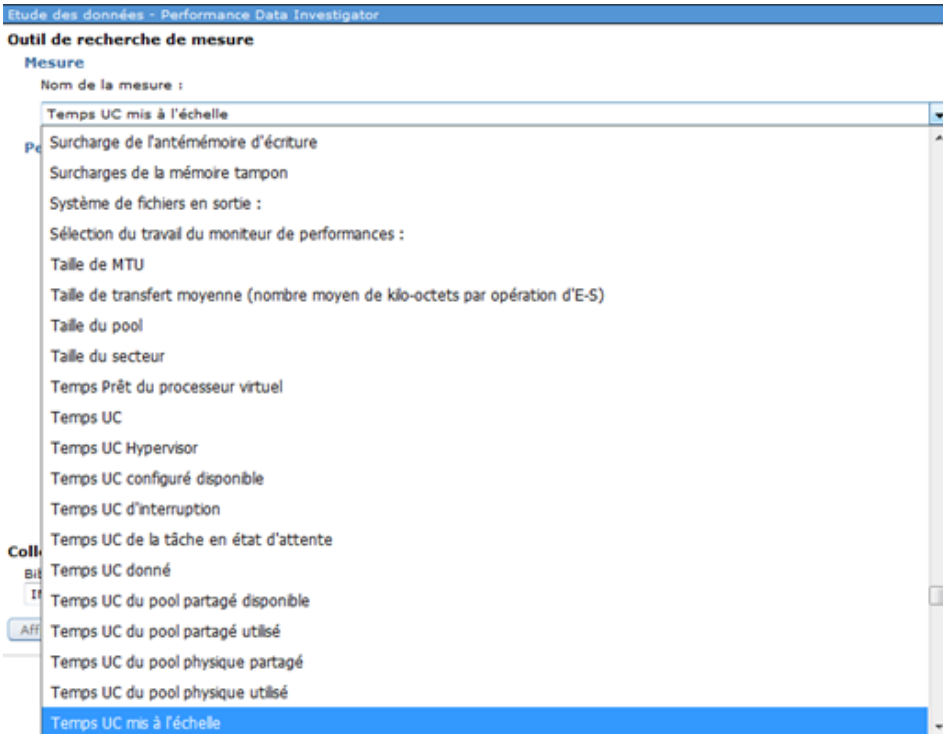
Etude des données - Performance Data Investigator

Outil de recherche de mesure

Mesure

Nom de la mesure :

Temps UC mis à l'échelle

Pe

Coll

Bit

II

Aff

Surcharge de l'antémémoire d'écriture
Surcharges de la mémoire tampon
Système de fichiers en sortie :
Sélection du travail du moniteur de performances :
Taille de MTU
Taille de transfert moyenne (nombre moyen de kilo-octets par opération d'E-S)
Taille du pool
Taille du secteur
Temps Prêt du processeur virtuel
Temps UC
Temps UC Hypervisor
Temps UC configuré disponible
Temps UC d'interruption
Temps UC de la tâche en état d'attente
Temps UC donné
Temps UC du pool partagé disponible
Temps UC du pool partagé utilisé
Temps UC du pool physique partagé
Temps UC du pool physique utilisé
Temps UC mis à l'échelle